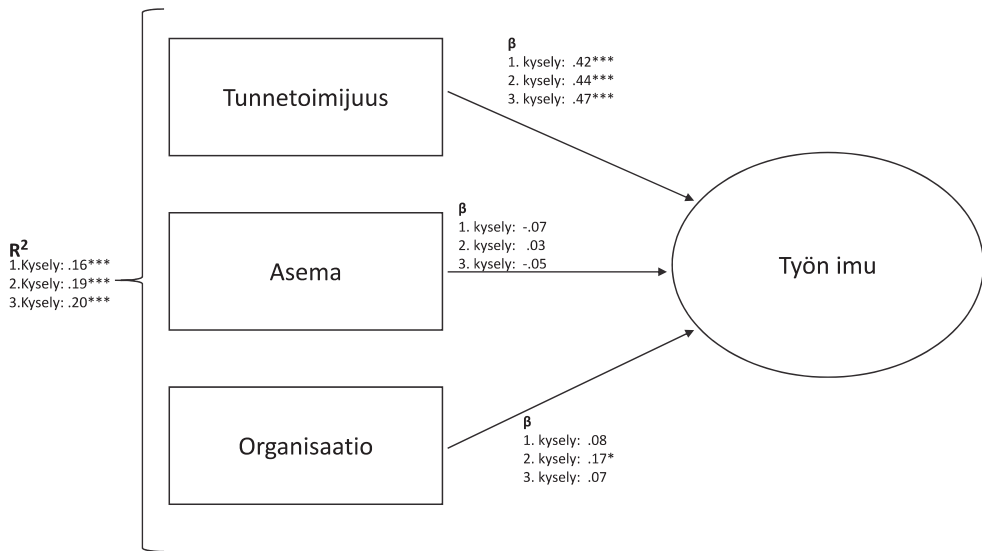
$R^2$
1.Kysely: .16***
2.Kysely: .19***
3.Kysely: .20***

Tunnetoimijuus

β
1. kysely: .42***
2. kysely: .44***
3. kysely: .47***

Asema

β
1. kysely: -.07
2. kysely: .03
3. kysely: -.05

Organisaatio

β
1. kysely: .08
2. kysely: .17*
3. kysely: .07

Työn imu